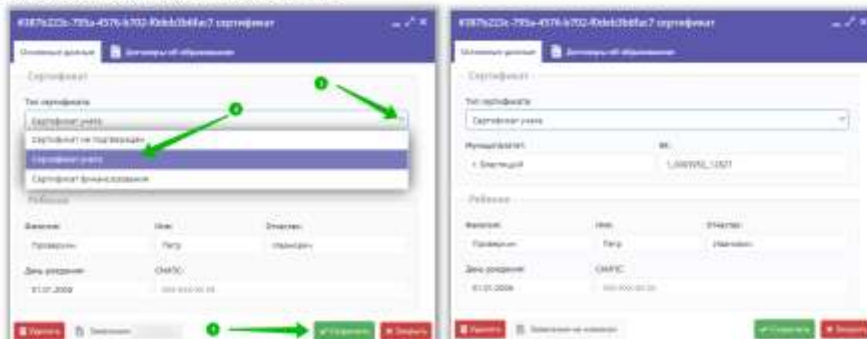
#387b225c-795a-4576-b702-f0deb3b68ac7 сертификат

Основные данные | Договоры об образовании

Сертификат

Тип сертификата

Сертификат учета

Сертификат не подтвержден

Сертификат учета

Сертификат финансирования

Ребенок

Фамилия: Проверкин

Имя: Петр

Отчество: Иванович

День рождения: 01.01.2008

СНИЛС: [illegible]

Удалить | Заявление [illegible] | Сохранить | Закрыть

#387b225c-795a-4576-b702-f0deb3b68ac7 сертификат

Основные данные | Договоры об образовании

Сертификат

Тип сертификата

Сертификат учета

Муниципалитет: г. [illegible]

№: 1_000950_1027

Ребенок

Фамилия: Проверкин

Имя: Петр

Отчество: Иванович

День рождения: 01.01.2008

СНИЛС: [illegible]

Удалить | Заявление на изменение | Сохранить | Закрыть